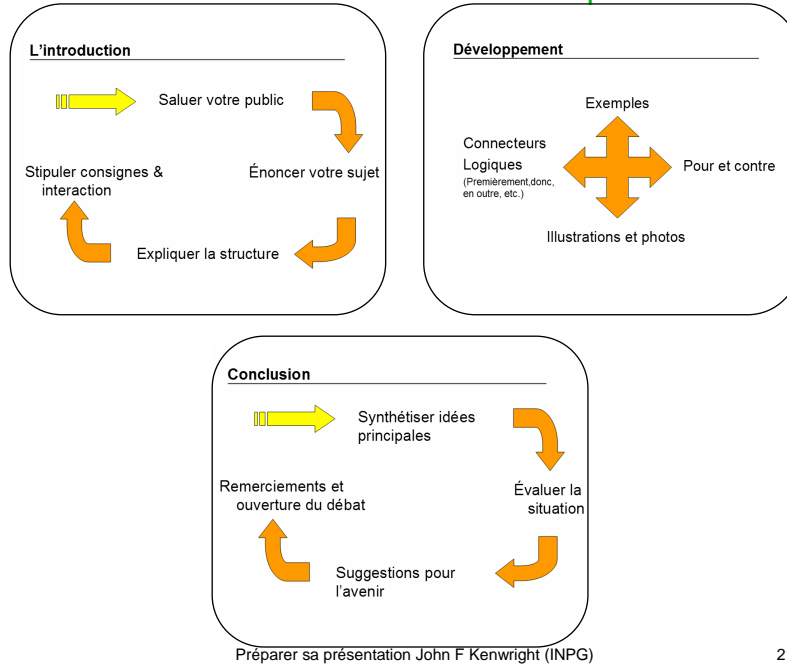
L’introduction

Saluer votre public

Énoncer votre sujet

Expliquer la structure

Stipuler consignes & interaction

Développement

Exemples

Connecteurs Logiques
(Premièrement,donc, en outre, etc.)

Pour et contre

Illustrations et photos

Conclusion

Synthétiser idées principales

Évaluer la situation

Suggestions pour l’avenir

Remerciements et ouverture du débat

Préparer sa présentation John F Kenwright (INPG)

2